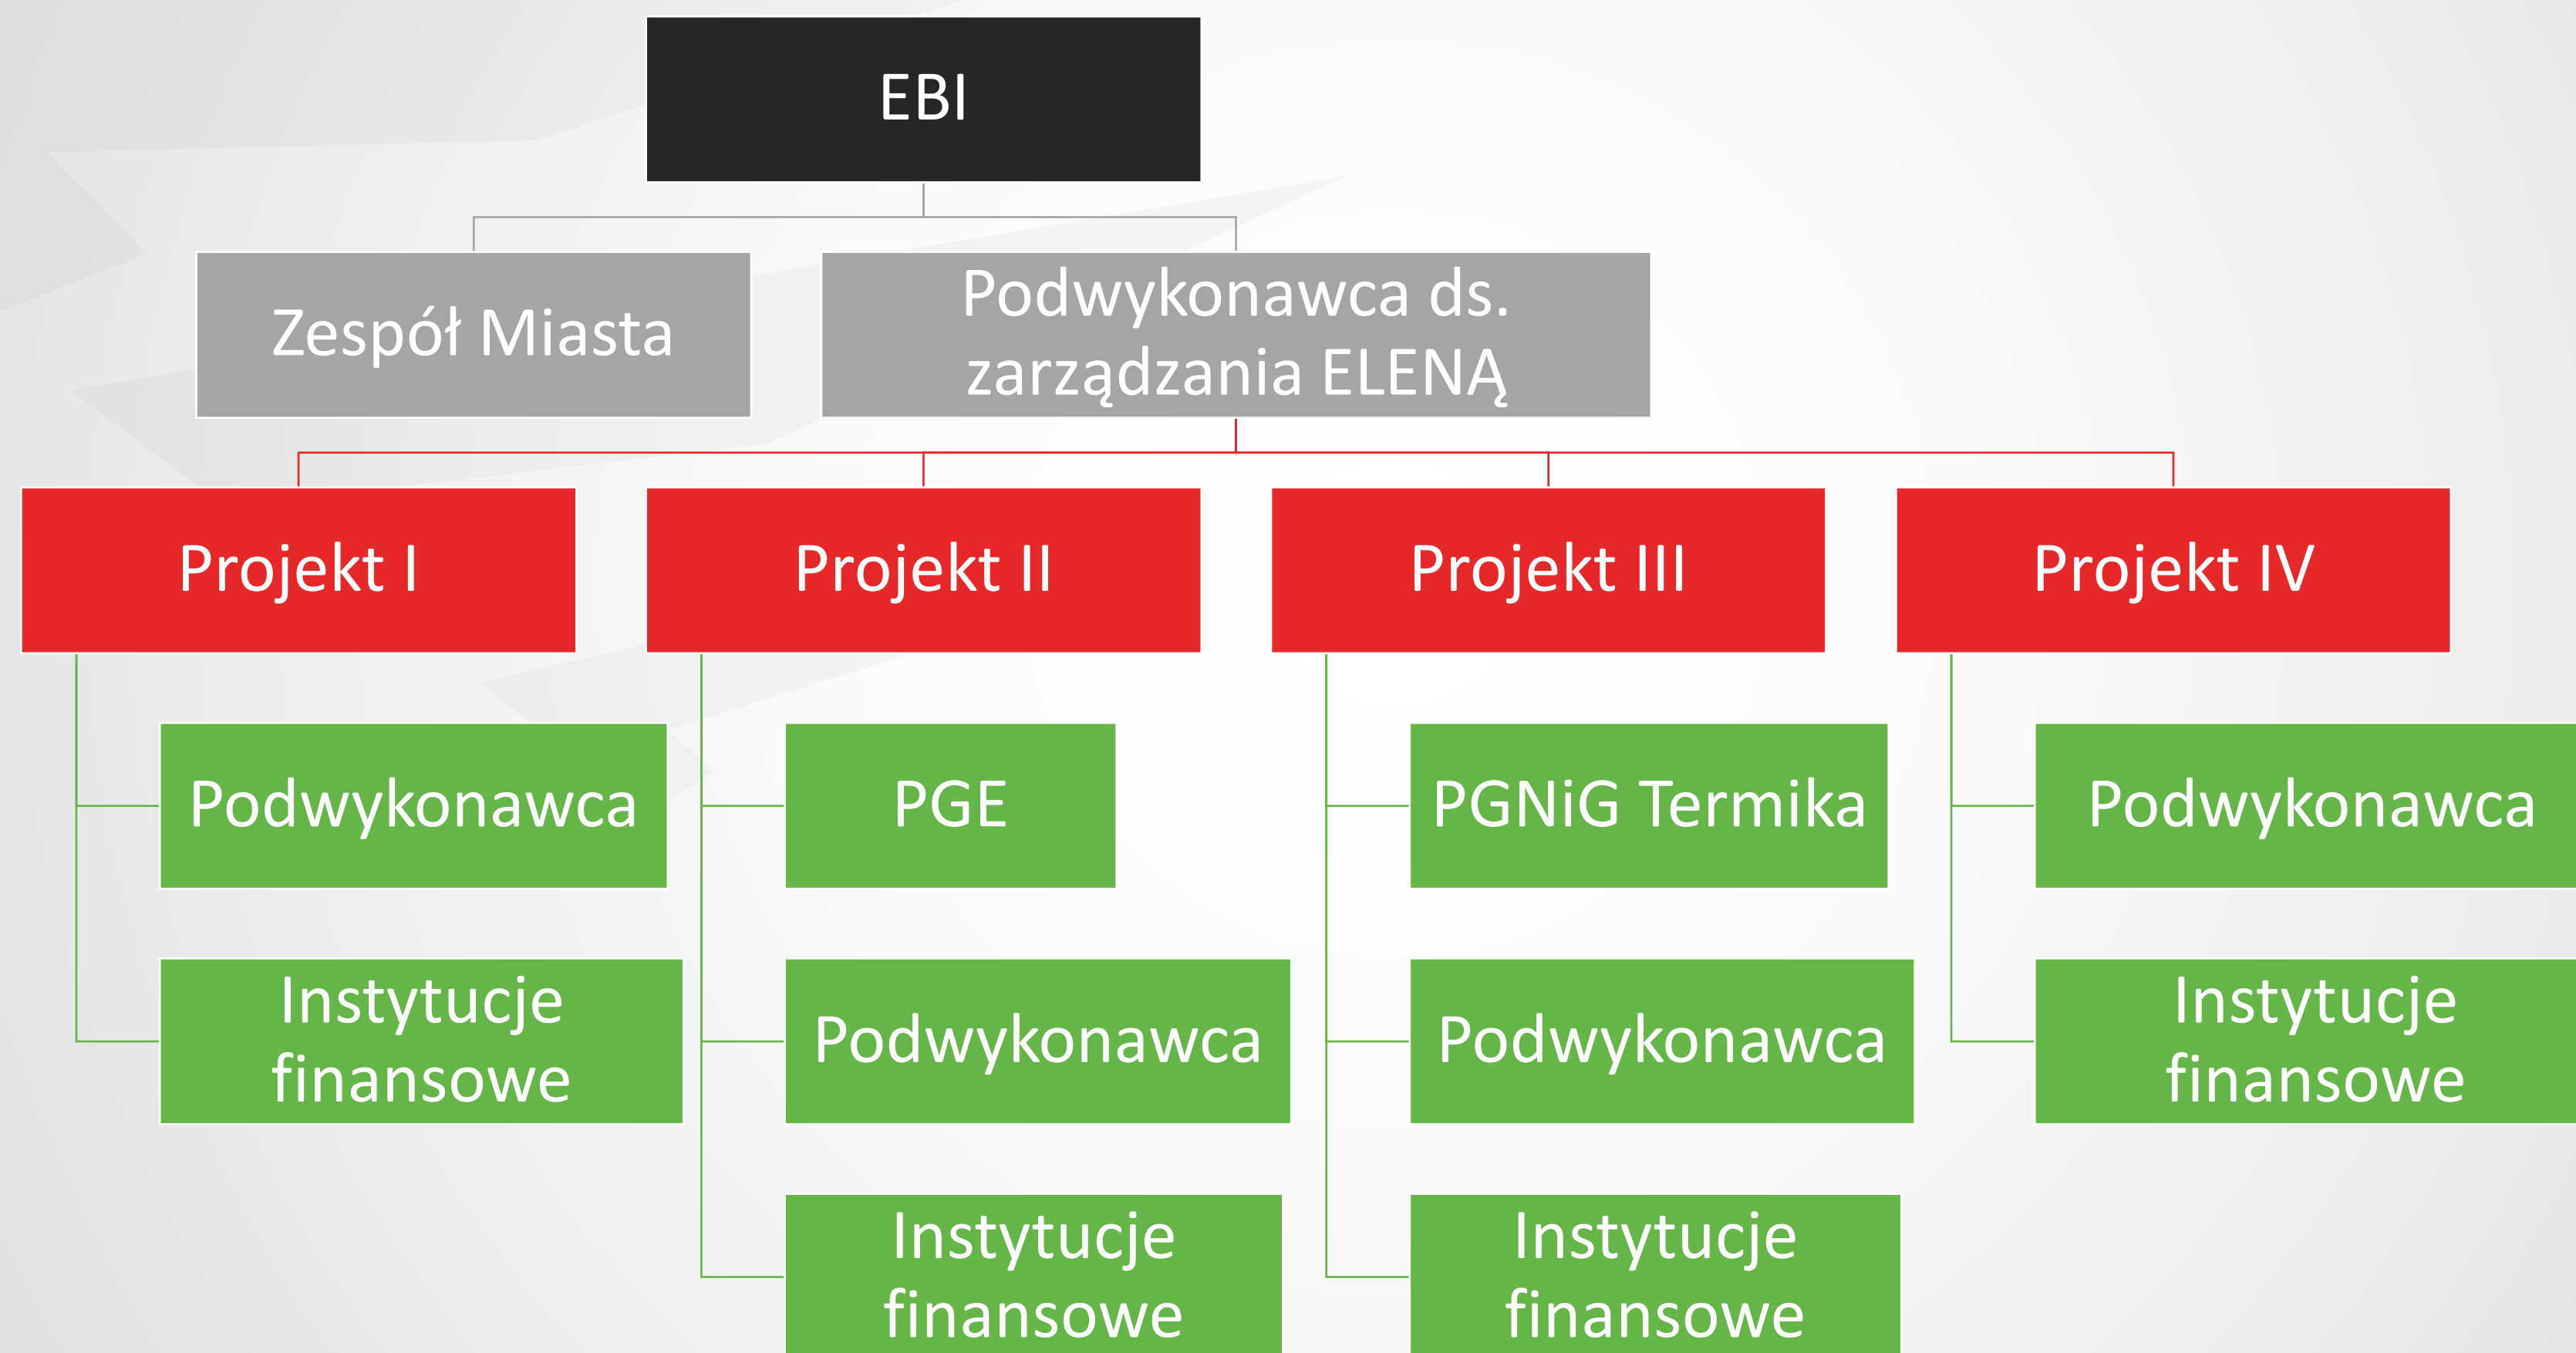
EBI

Zespół Miasta

Podwykonawca ds. zarządzania ELENĄ

Projekt I

Podwykonawca

Instytucje finansowe

Projekt II

PGE

Podwykonawca

Instytucje finansowe

Projekt III

PGNiG Termika

Podwykonawca

Instytucje finansowe

Projekt IV

Podwykonawca

Instytucje finansowe